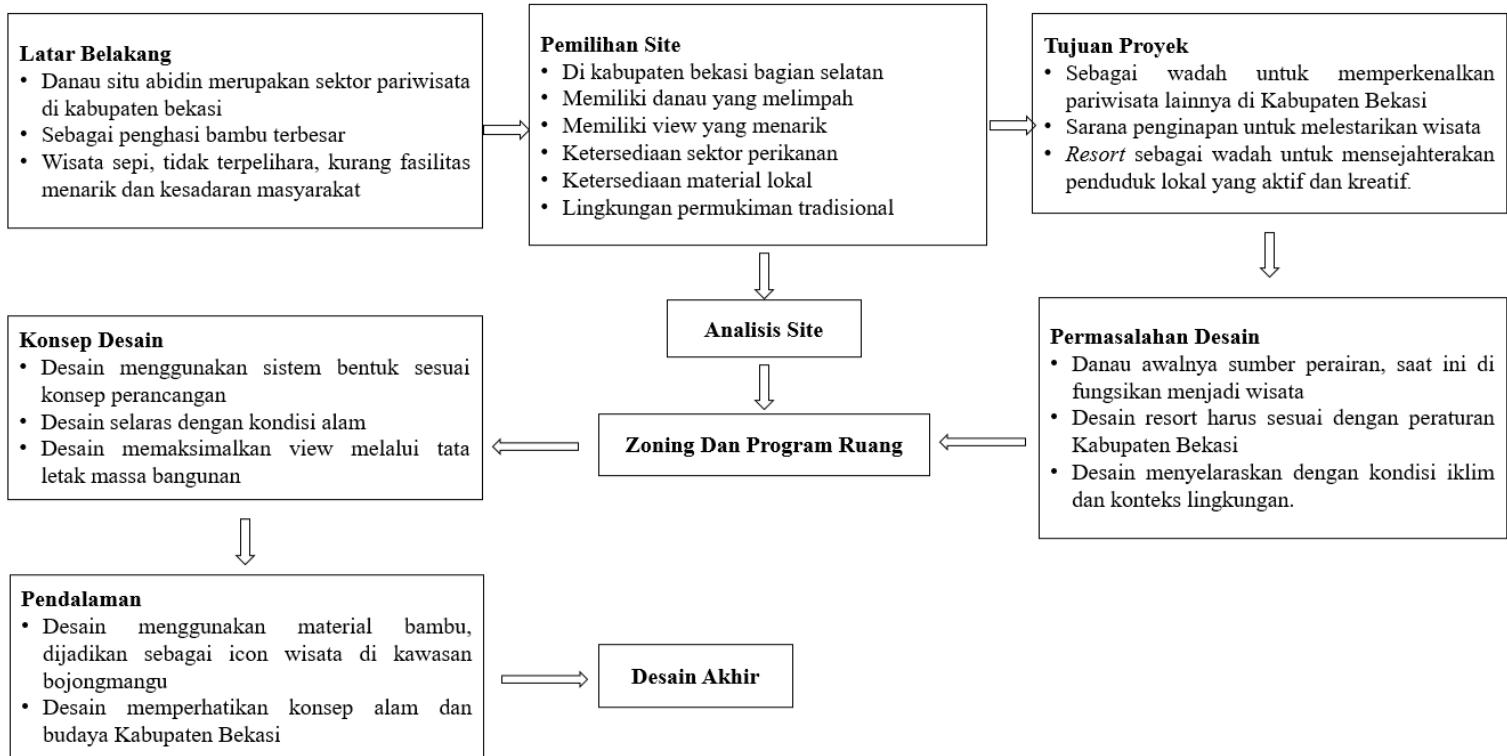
**Latar Belakang**
• Danau situ abidin merupakan sektor pariwisata di kabupaten bekasi
• Sebagai penghasi bambu terbesar
• Wisata sepi, tidak terpelihara, kurang fasilitas menarik dan kesadaran masyarakat

**Pemilihan Site**
• Di kabupaten bekasi bagian selatan
• Memiliki danau yang melimpah
• Memiliki view yang menarik
• Ketersediaan sektor perikanan
• Ketersediaan material lokal
• Lingkungan permukiman tradisional

**Tujuan Proyek**
• Sebagai wadah untuk memperkenalkan pariwisata lainnya di Kabupaten Bekasi
• Sarana penginapan untuk melestarikan wisata
• *Resort* sebagai wadah untuk mensejahterakan penduduk lokal yang aktif dan kreatif.

**Analisis Site**

**Permasalahan Desain**
• Danau awalnya sumber perairan, saat ini di fungsikan menjadi wisata
• Desain resort harus sesuai dengan peraturan Kabupaten Bekasi
• Desain menyelaraskan dengan kondisi iklim dan konteks lingkungan.

**Zoning Dan Program Ruang**

**Konsep Desain**
• Desain menggunakan sistem bentuk sesuai konsep perancangan
• Desain selaras dengan kondisi alam
• Desain memaksimalkan view melalui tata letak massa bangunan

**Pendalaman**
• Desain menggunakan material bambu, dijadikan sebagai icon wisata di kawasan bojongmangu
• Desain memperhatikan konsep alam dan budaya Kabupaten Bekasi

**Desain Akhir**